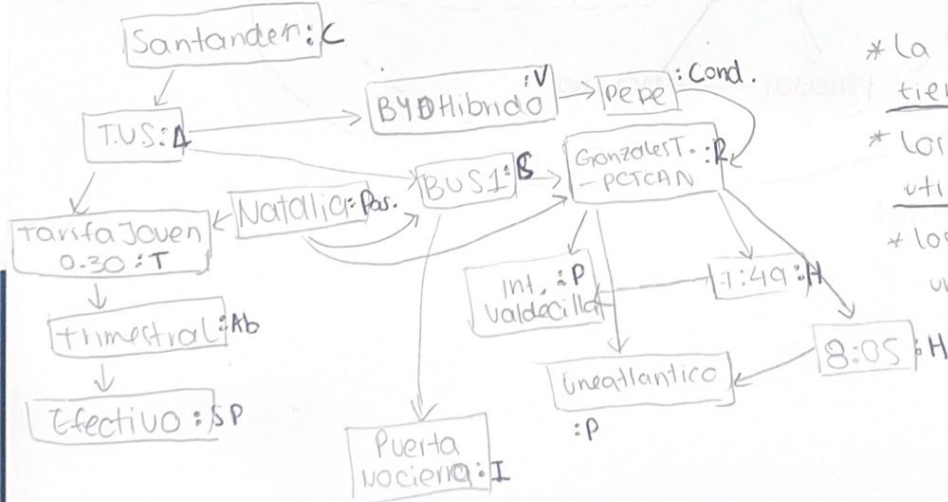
Santander:C

T.U.S:A

BYD Hibrido :V

Pepe :Cond.

BUS1:B

GonzalezT. - PCTCAN :R

Natalia:Pas.

Tarifa Joven 0.30:T

Trimestral:Ab

Efectivo:SP

Int. Valdecilla :P

7:49:H

8:05:H

Uneatlantico :P

Puerta Nocierra:I

* La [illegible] tie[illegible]

* Lo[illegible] uti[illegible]

* Lo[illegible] u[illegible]